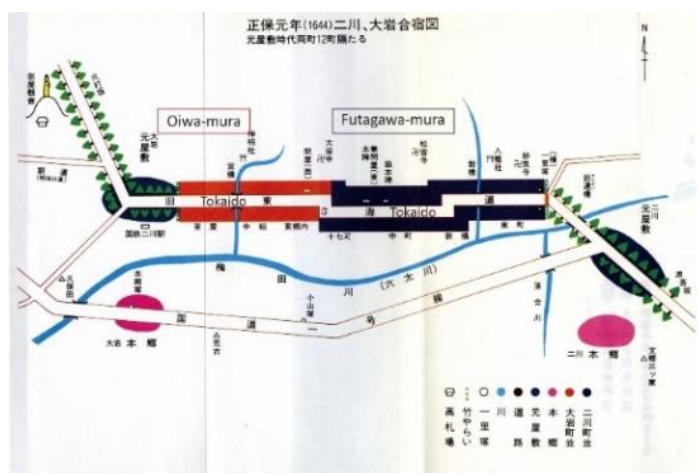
正保元年(1644)二川、大岩合宿図
元屋敷時代両町12町隔たる

Oiwa-mura

Futagawa-mura

Tokaido

Tokaido

東

海

道

元屋敷

元屋敷

梅

田

川

(六 本 川)

国

道

号

線

大岩 本 郷

二川 本 郷

国鉄二川駅

高札場

竹やらい

一里塚

川

道路

元屋敷

本郷

大岩町並

二川町並

N